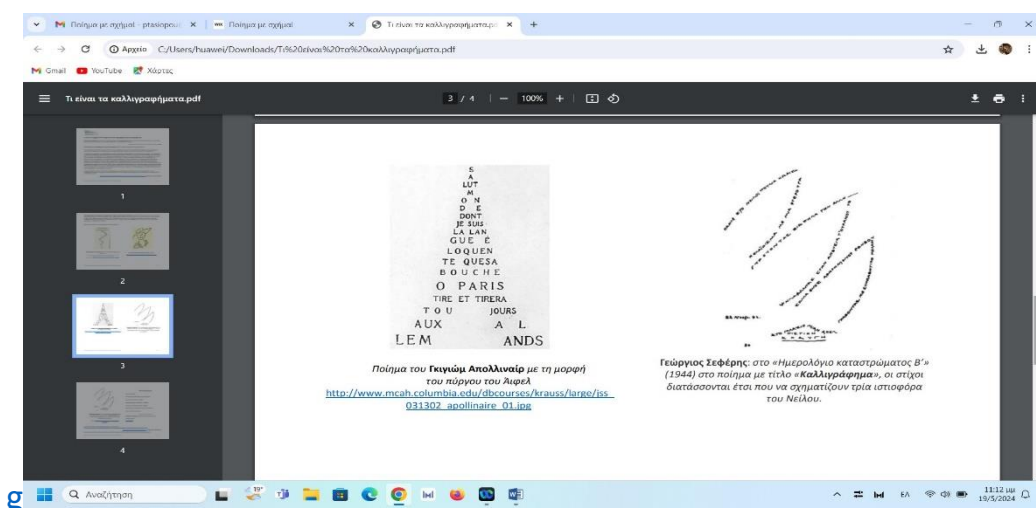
Ποίημα με σχήμα! - ptasiopou... × Ποίημα με σχήμα! × Τι είναι τα καλλιγραφήματα.pd × +

Αρχείο C:/Users/huawei/Downloads/Τι%20είναι%20τα%20καλλιγραφήματα.pdf

Gmail YouTube Χάρτες

Τι είναι τα καλλιγραφήματα.pdf

3 / 4 | — 100% +

1

2

3

4

S
A
LUT
M
O N
D E
DONT
JE SUIS
LA LAN
GUE E
LOQUEN
TE QUESA
BOUCHE
O PARIS
TIRE ET TIRERA
T O U JOURS
AUX A L
LEM ANDS

Ποίημα του **Γκιγιώμ Απολλιναίρ** με τη μορφή του πύργου του Αιφελ
http://www.mcah.columbia.edu/dbcourses/krauss/large/jss_031302_apollinaire_01.jpg

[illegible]

**Γεώργιος Σεφέρης**: στο «Ημερολόγιο καταστρώματος Β'» (1944) στο ποίημα με τίτλο «**Καλλιγράφημα**», οι στίχοι διατάσσονται έτσι που να σχηματίζουν τρία ιστιοφόρα του Νείλου.

Αναζήτηση

19°

ΕΛ

11:12 μμ
19/5/2024